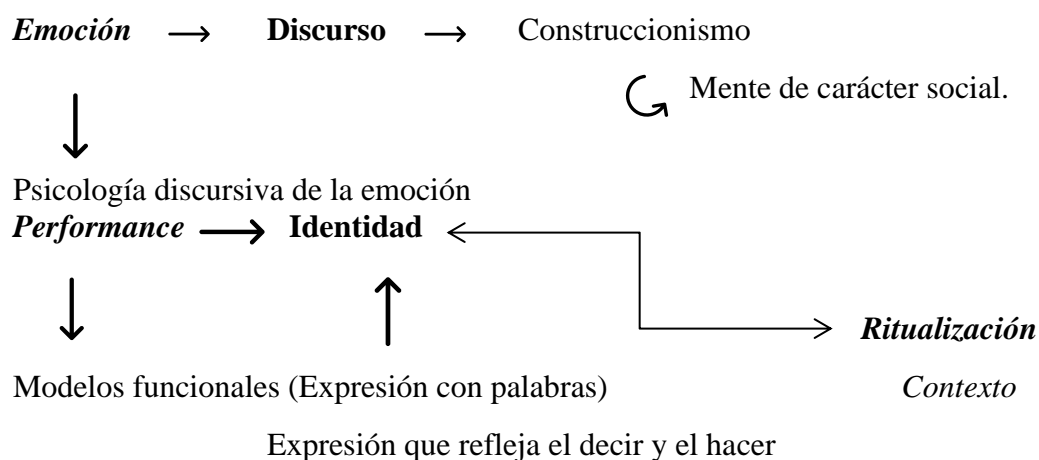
Emoción → Discurso → Construccionismo

Mente de carácter social.

Psicología discursiva de la emoción

Performance → Identidad

Ritualización

Modelos funcionales (Expresión con palabras)

Contexto

Expresión que refleja el decir y el hacer